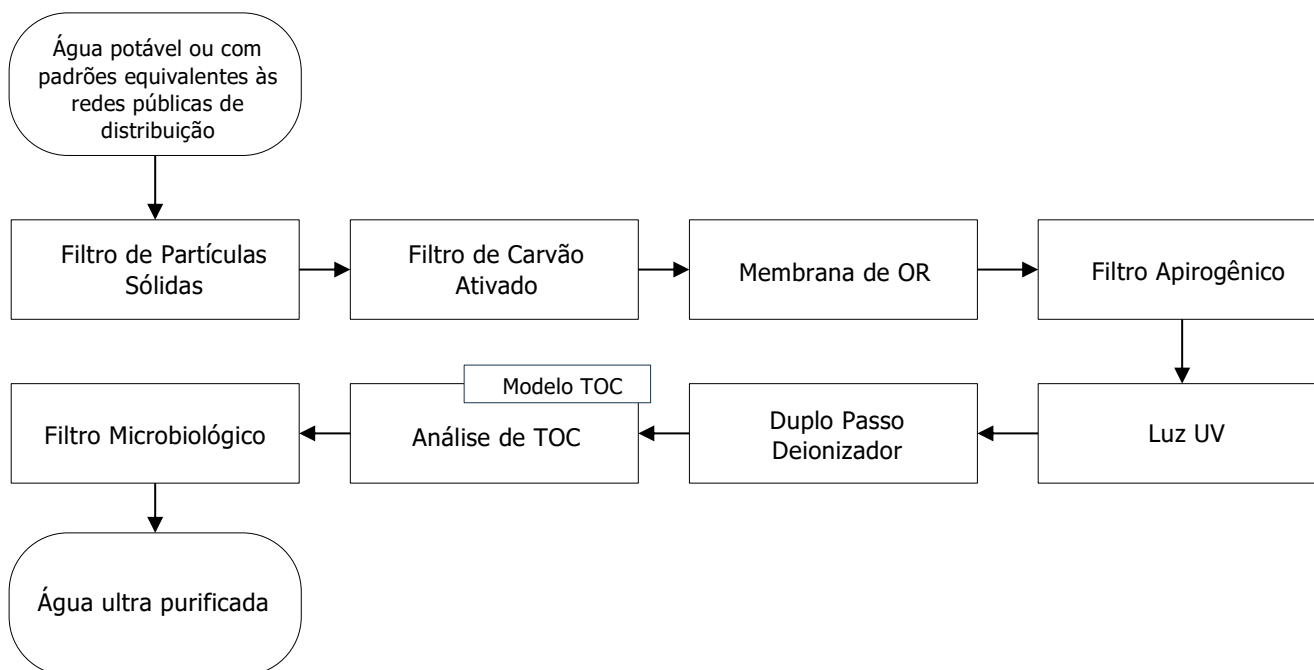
Água potável ou com padrões equivalentes às redes públicas de distribuição

Filtro de Partículas Sólidas

Filtro de Carvão Ativado

Membrana de OR

Filtro Apirogênico

Luz UV

Duplo Passo Deionizador

Modelo TOC

Análise de TOC

Filtro Microbiológico

Água ultra purificada